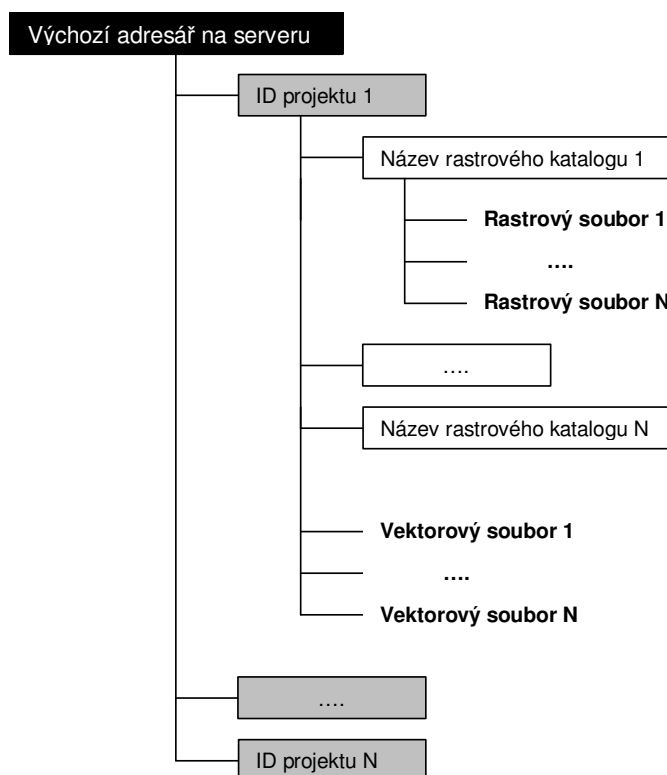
Výchozí adresář na serveru

ID projektu 1

Název rastrového katalogu 1

**Rastrový soubor 1**

**….**

**Rastrový soubor N**

….

Název rastrového katalogu N

**Vektorový soubor 1**

**….**

**Vektorový soubor N**

….

ID projektu N